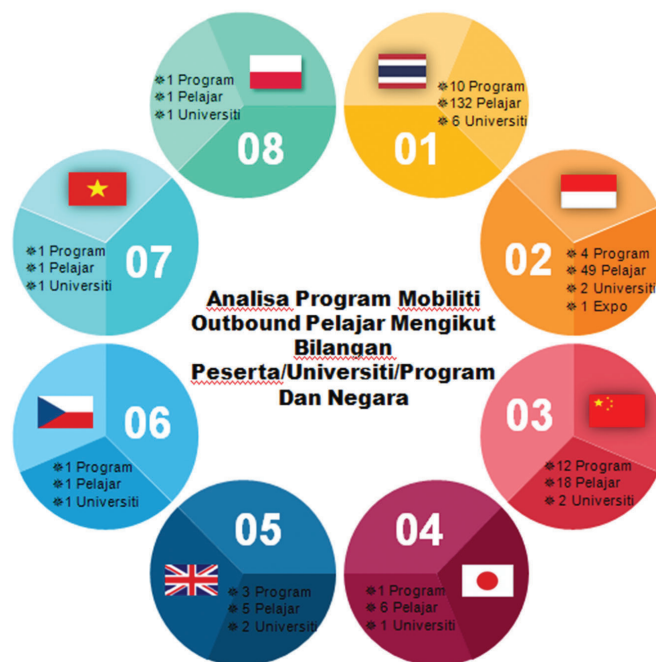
Analisa Program Mobiliti Outbound Pelajar Mengikut Bilangan Peserta/Universiti/Program Dan Negara

01
10 Program
132 Pelajar
6 Universiti

02
4 Program
49 Pelajar
2 Universiti
1 Expo

03
12 Program
18 Pelajar
2 Universiti

04
1 Program
6 Pelajar
1 Universiti

05
3 Program
5 Pelajar
2 Universiti

06
1 Program
1 Pelajar
1 Universiti

07
1 Program
1 Pelajar
1 Universiti

08
1 Program
1 Pelajar
1 Universiti